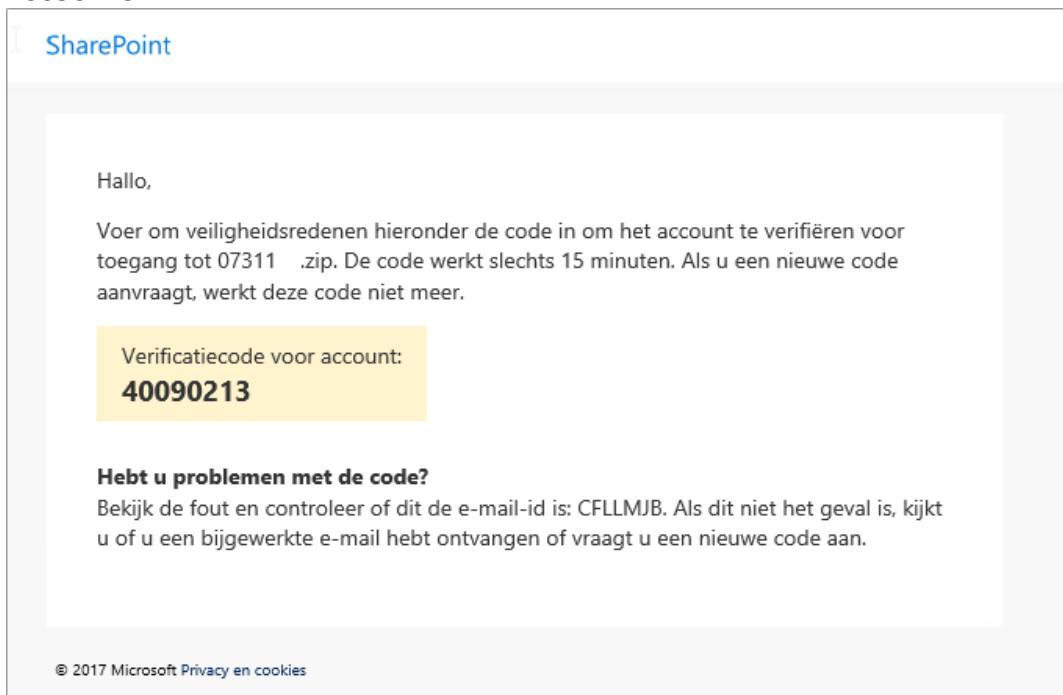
SharePoint

Hallo,

Voer om veiligheidsredenen hieronder de code in om het account te verifiëren voor toegang tot 07311 .zip. De code werkt slechts 15 minuten. Als u een nieuwe code aanvraagt, werkt deze code niet meer.

Verificatiecode voor account:
40090213

Hebt u problemen met de code?
Bekijk de fout en controleer of dit de e-mail-id is: CFLLMJB. Als dit niet het geval is, kijkt u of u een bijgewerkte e-mail hebt ontvangen of vraagt u een nieuwe code aan.

© 2017 Microsoft Privacy en cookies